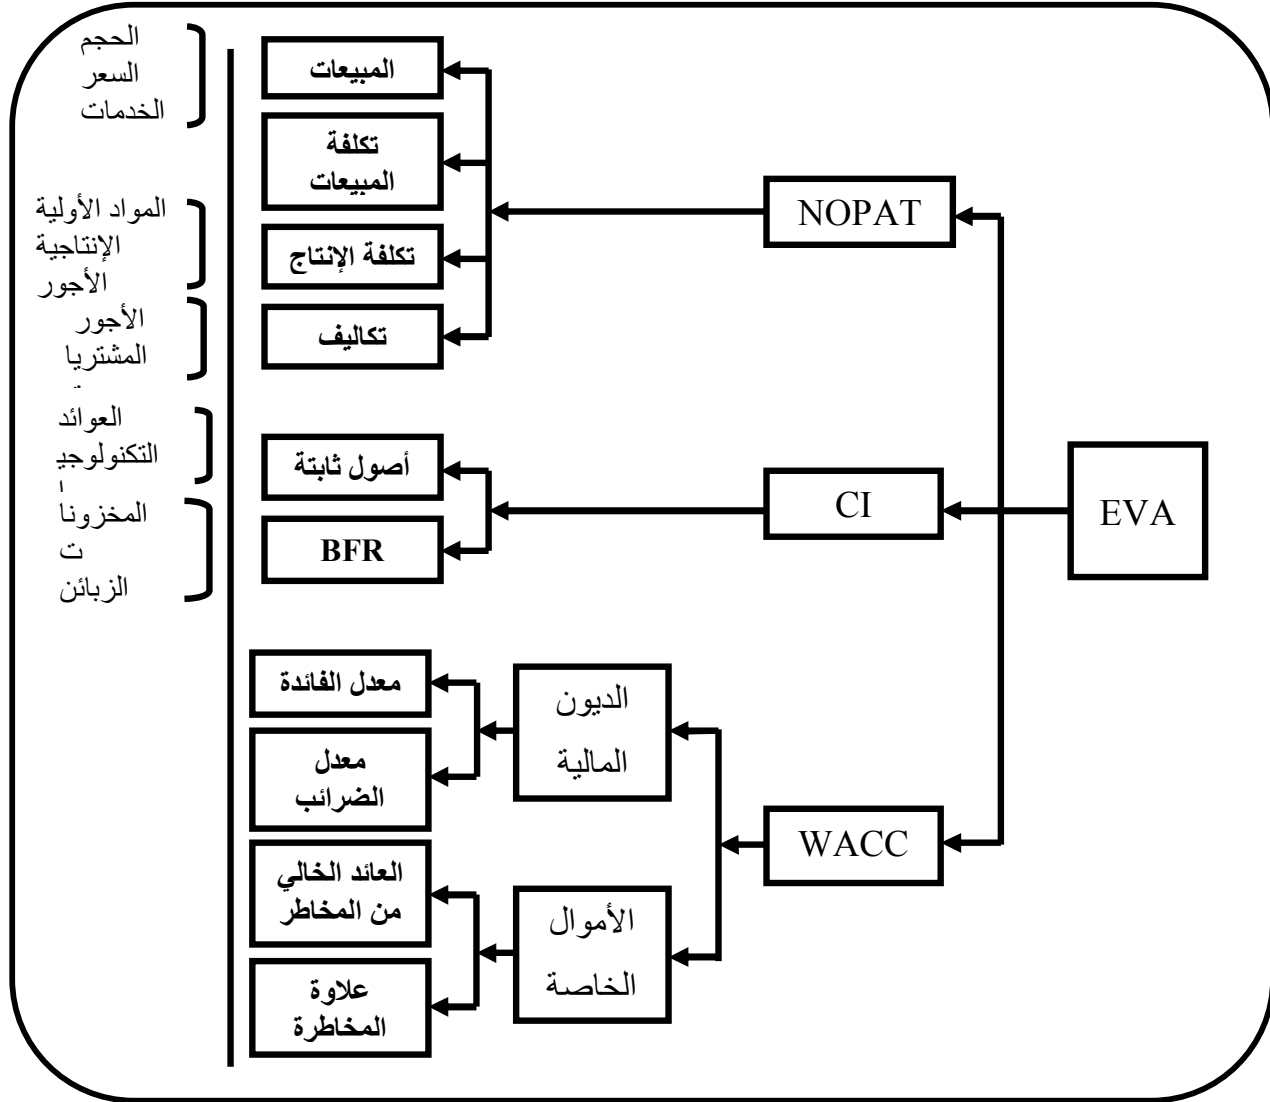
EVA

NOPAT

CI

WACC

المبيعات

تكلفة المبيعات

تكلفة الإنتاج

تكاليف

أصول ثابتة

BFR

الديون المالية

الأموال الخاصة

معدل الفائدة

معدل الضرائب

العائد الخالي من المخاطر

علاوة المخاطرة

الحجم
السعر
الخدمات

المواد الأولية
الإنتاجية
الأجور

الأجور
المشتريا
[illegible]

العوائد
التكنولوجي
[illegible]

المخزونا
ت
الزبائن